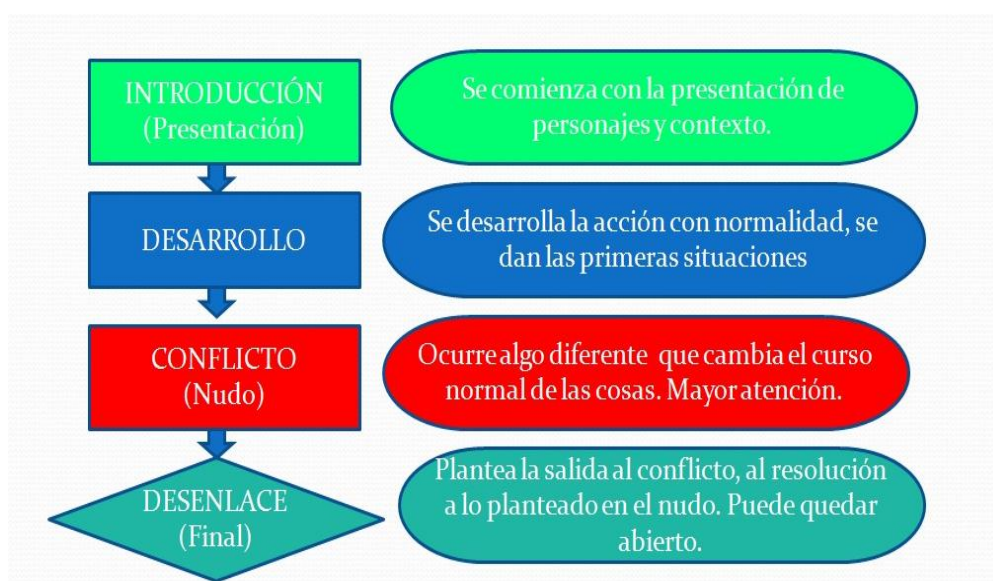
INTRODUCCIÓN (Presentación)

Se comienza con la presentación de personajes y contexto.

DESARROLLO

Se desarrolla la acción con normalidad, se dan las primeras situaciones

CONFLICTO (Nudo)

Ocurre algo diferente que cambia el curso normal de las cosas. Mayor atención.

DESENLACE (Final)

Plantea la salida al conflicto, al resolución a lo planteado en el nudo. Puede quedar abierto.